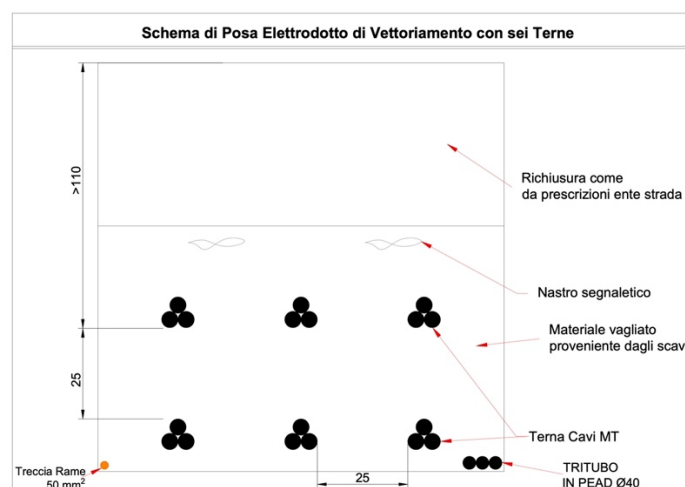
Schema di Posa Elettrodotto di Vettoriamento con sei Terne

>110

Richiusura come
da prescrizioni ente strada

Nastro segnaletico

Materiale vagliato
proveniente dagli scav

25

Terna Cavi MT

Treccia Rame
50 mm$^2$

25

TRITUBO
IN PEAD Ø40